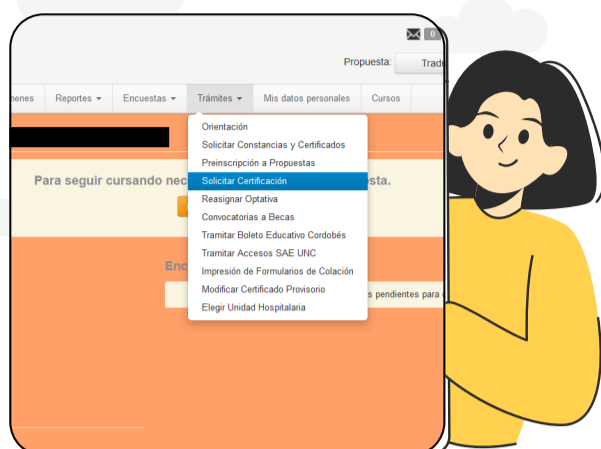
0

Propuesta: Trad

menes Reportes ▾ Encuestas ▾ Trámites ▾ Mis datos personales Cursos

Orientación
Solicitar Constancias y Certificados
Preinscripción a Propuestas
Solicitar Certificación
Reasignar Optativa
Convocatorias a Becas
Tramitar Boleto Educativo Cordobés
Tramitar Accesos SAE UNC
Impresión de Formularios de Colación
Modificar Certificado Provisorio
Elegir Unidad Hospitalaria

Para seguir cursando nec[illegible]sta.

Enc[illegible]

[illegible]s pendientes para